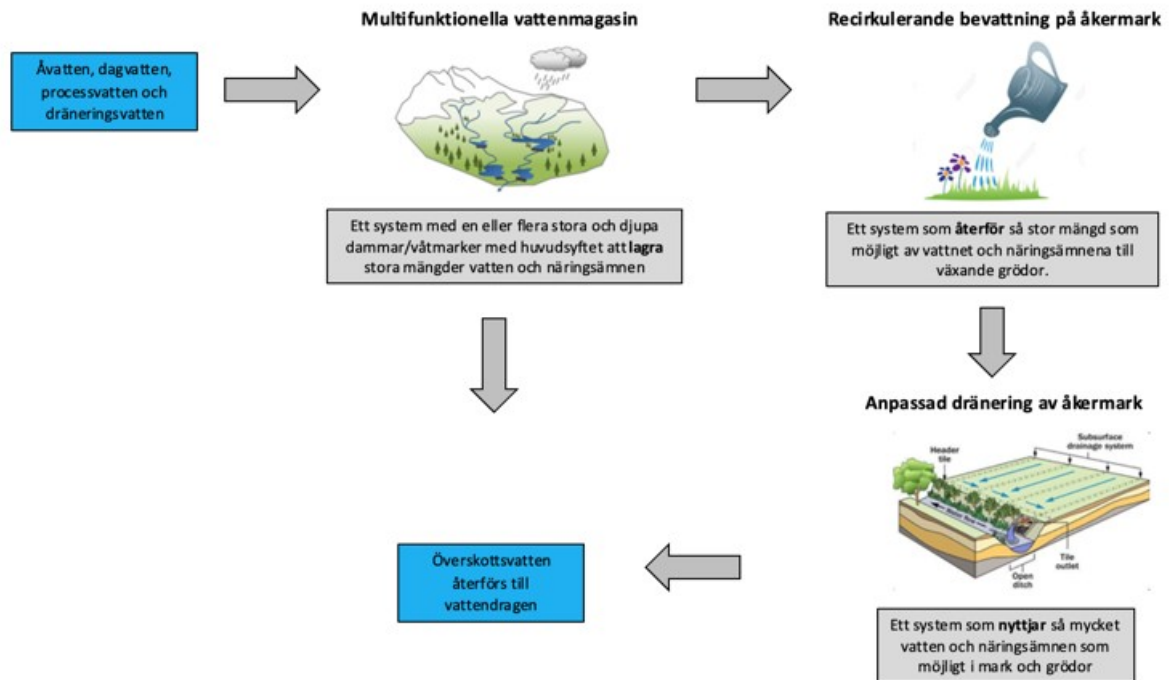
Multifunktionella vattenmagasin

Recirkulerande bevattning på åkermark

Åvatten, dagvatten, processvatten och dräneringsvatten

Ett system med en eller flera stora och djupa dammar/våtmarker med huvudsyftet att **lagra** stora mängder vatten och näringsämnen

Ett system som **återför** så stor mängd som möjligt av vattnet och näringsämnena till växande grödor.

Anpassad dränering av åkermark

Header tile

Subsurface drainage system

Tile outlet

Open ditch

Överskottsvatten återförs till vattendragen

Ett system som **nyttjar** så mycket vatten och näringsämnen som möjligt i mark och grödor